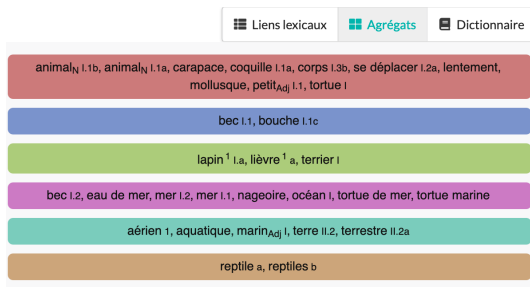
Liens lexicaux | Agrégats | Dictionnaire

animal$_N$ I.1b, animal$_N$ I.1a, carapace, coquille I.1a, corps I.3b, se déplacer I.2a, lentement, mollusque, petit$_{Adj}$ I.1, tortue I

bec I.1, bouche I.1c

lapin$^1$ I.a, lièvre$^1$ a, terrier I

bec I.2, eau de mer, mer I.2, mer I.1, nageoire, océan I, tortue de mer, tortue marine

aérien 1, aquatique, marin$_{Adj}$ I, terre II.2, terrestre II.2a

reptile a, reptiles b